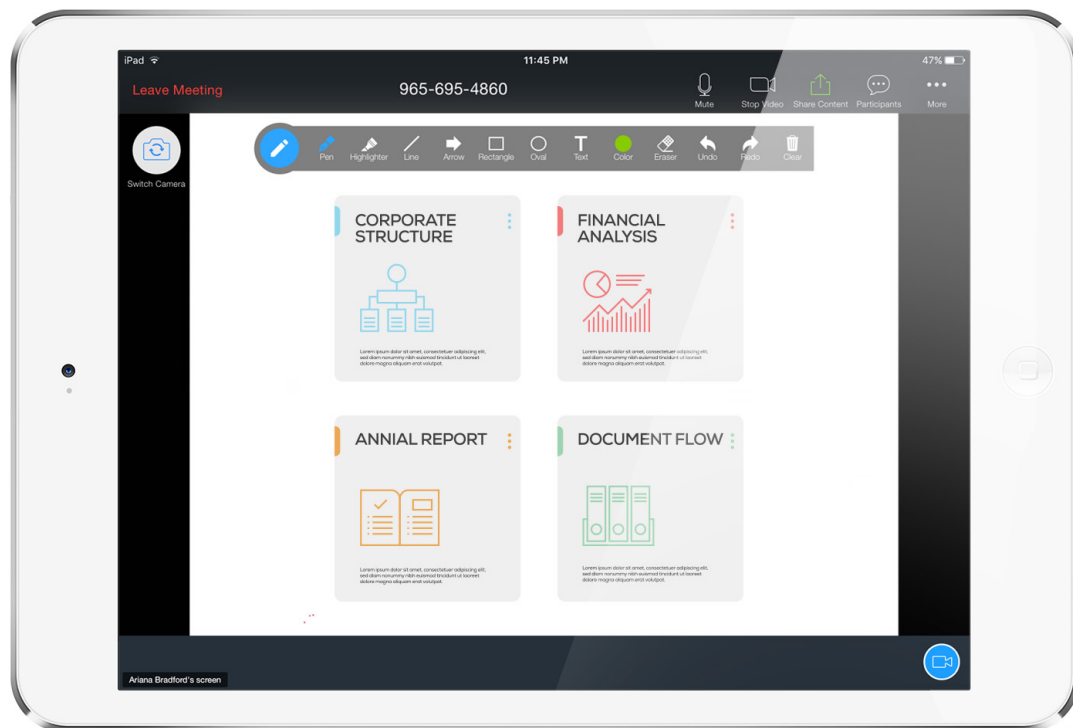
iPad

11:45 PM

47%

Leave Meeting

965-695-4860

Mute

Stop Video

Share Content

Participants

More

Switch Camera

Pen

Highlighter

Line

Arrow

Rectangle

Oval

Text

Color

Eraser

Undo

Redo

Clear

CORPORATE STRUCTURE

Lorem ipsum dolor sit amet, consectetuer adipiscing elit, sed diam nonummy nibh euismod tincidunt ut laoreet dolore magna aliquam erat volutpat.

FINANCIAL ANALYSIS

Lorem ipsum dolor sit amet, consectetuer adipiscing elit, sed diam nonummy nibh euismod tincidunt ut laoreet dolore magna aliquam erat volutpat.

ANNIAL REPORT

Lorem ipsum dolor sit amet, consectetuer adipiscing elit, sed diam nonummy nibh euismod tincidunt ut laoreet dolore magna aliquam erat volutpat.

DOCUMENT FLOW

Lorem ipsum dolor sit amet, consectetuer adipiscing elit, sed diam nonummy nibh euismod tincidunt ut laoreet dolore magna aliquam erat volutpat.

Ariana Bradford's screen